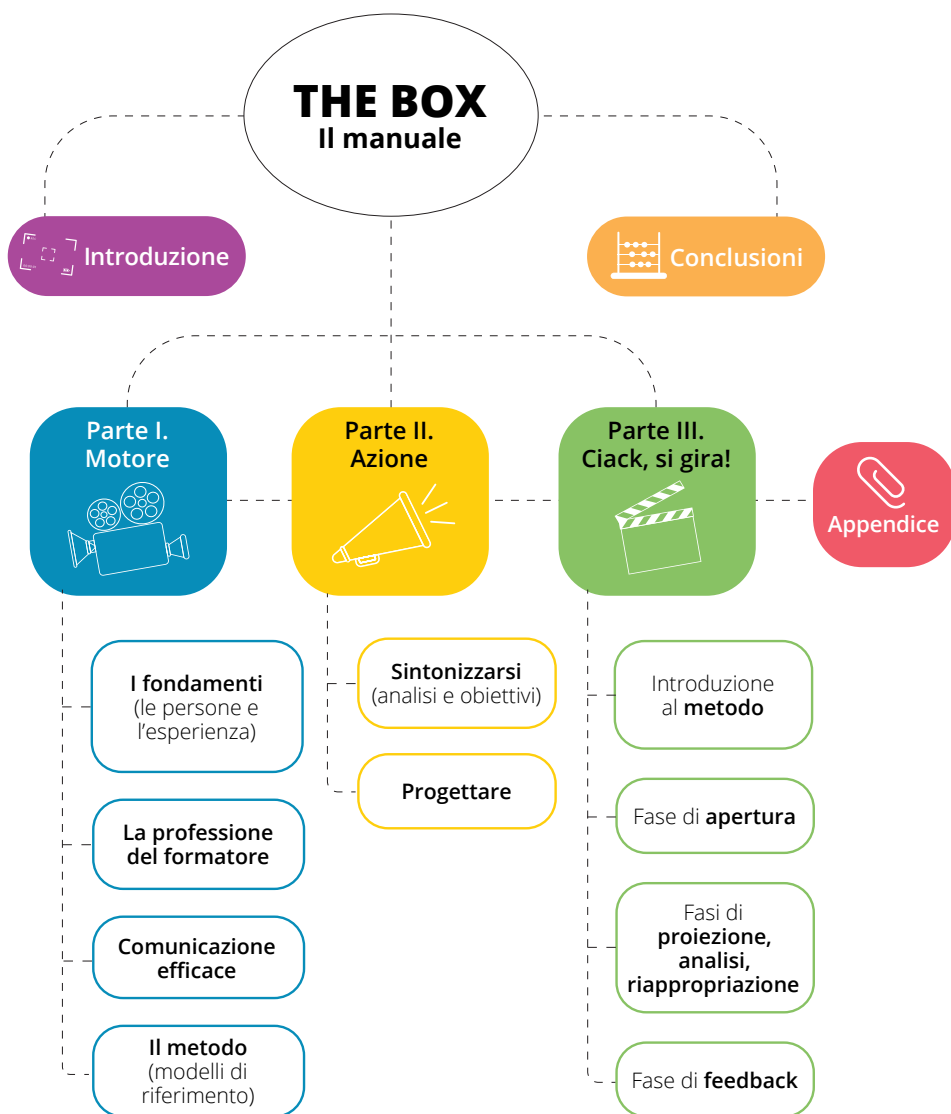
THE BOX
Il manuale

Introduzione

Conclusioni

Parte I.
Motore

Parte II.
Azione

Parte III.
Ciack, si gira!

Appendice

I fondamenti (le persone e l’esperienza)

La professione del formatore

Comunicazione efficace

Il metodo (modelli di riferimento)

Sintonizzarsi (analisi e obiettivi)

Progettare

Introduzione al metodo

Fase di apertura

Fasi di proiezione, analisi, riappropriazione

Fase di feedback